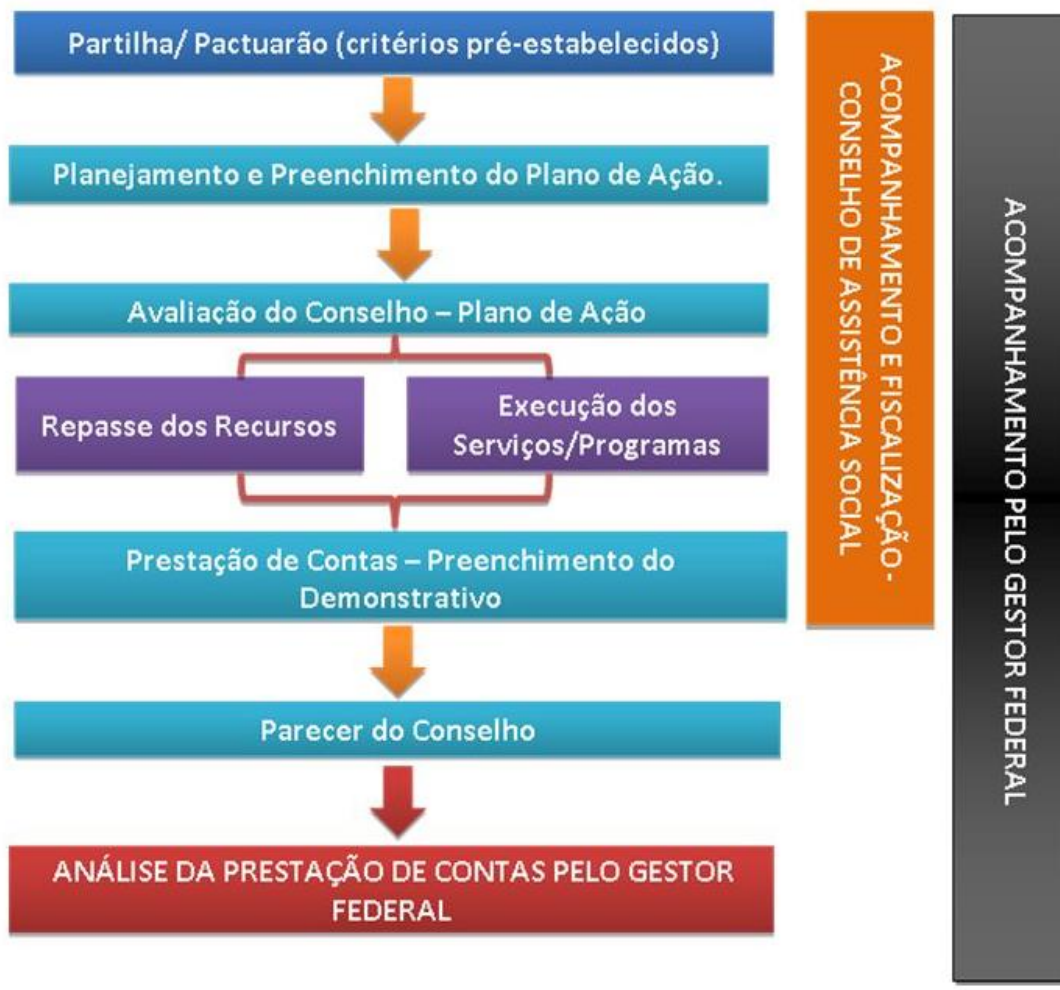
Partilha/ Pactuarão (critérios pré-estabelecidos)

Planejamento e Preenchimento do Plano de Ação.

Avaliação do Conselho – Plano de Ação

Repasse dos Recursos

Execução dos Serviços/Programas

Prestação de Contas – Preenchimento do Demonstrativo

Parecer do Conselho

ANÁLISE DA PRESTAÇÃO DE CONTAS PELO GESTOR FEDERAL

ACOMPANHAMENTO E FISCALIZAÇÃO - CONSELHO DE ASSISTÊNCIA SOCIAL

ACOMPANHAMENTO PELO GESTOR FEDERAL